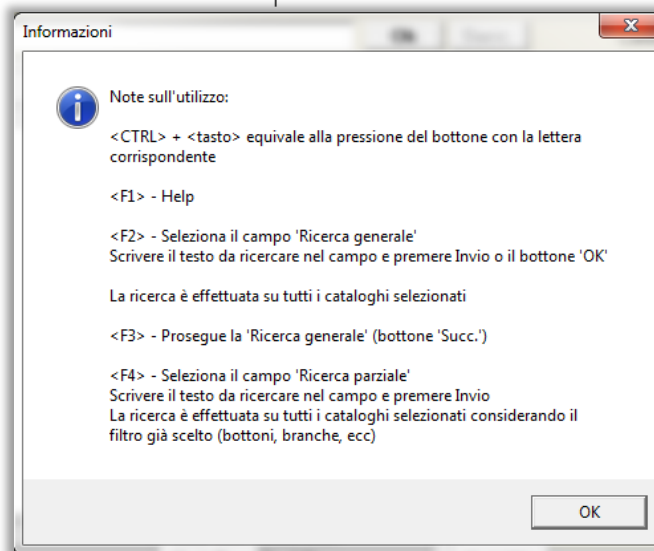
Informazioni

Note sull'utilizzo:

<CTRL> + <tasto> equivale alla pressione del bottone con la lettera corrispondente

<F1> - Help

<F2> - Seleziona il campo 'Ricerca generale'
Scrivere il testo da ricercare nel campo e premere Invio o il bottone 'OK'

La ricerca è effettuata su tutti i cataloghi selezionati

<F3> - Prosegue la 'Ricerca generale' (bottone 'Succ.')

<F4> - Seleziona il campo 'Ricerca parziale'
Scrivere il testo da ricercare nel campo e premere Invio
La ricerca è effettuata su tutti i cataloghi selezionati considerando il filtro già scelto (bottoni, branche, ecc)

OK